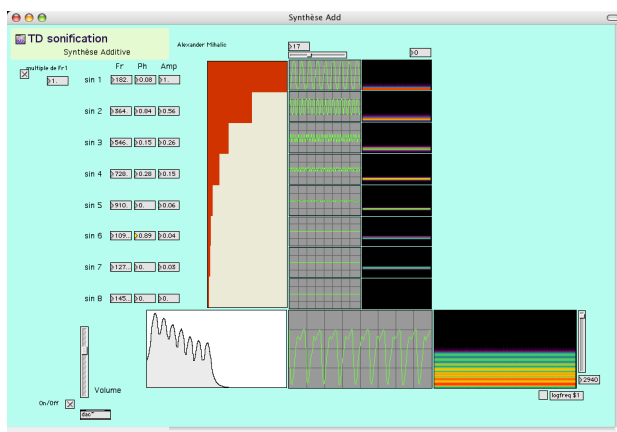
Synthèse Add

TD sonification
Synthèse Additive

Alexander Mihalic

multiple de Fr1
1.

Fr Ph Amp

sin 1 182. 0.08 1.
sin 2 364. 0.84 0.56
sin 3 546. 0.15 0.26
sin 4 728. 0.28 0.15
sin 5 910. 0. 0.06
sin 6 109. 0.89 0.04
sin 7 127. 0. 0.08
sin 8 145. 0. 0.

17
0

Volume
On/Off
dac~

2940
logfreq $1